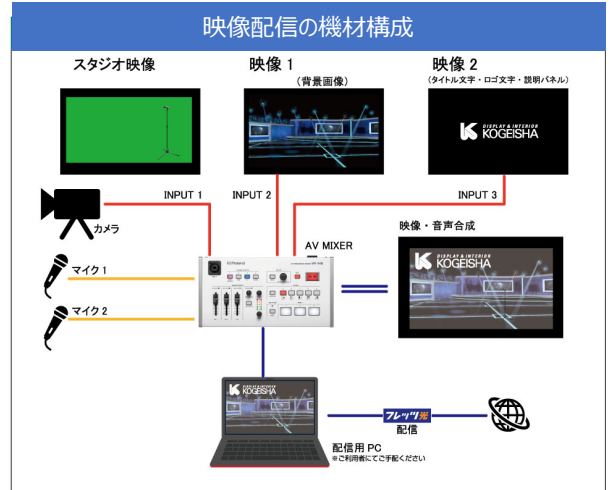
映像配信の機材構成

スタジオ映像

映像 1
（背景画像）

映像 2
（タイトル文字・ロゴ文字・説明パネル）

DISPLAY & INTERIOR
KOGEISHA

INPUT 1

INPUT 2

INPUT 3

カメラ

AV MIXER

映像・音声合成

DISPLAY & INTERIOR
KOGEISHA

マイク 1

マイク 2

Roland

DISPLAY & INTERIOR
KOGEISHA

フレッツ光
配信

配信用 PC
※ご利用者にてご手配ください